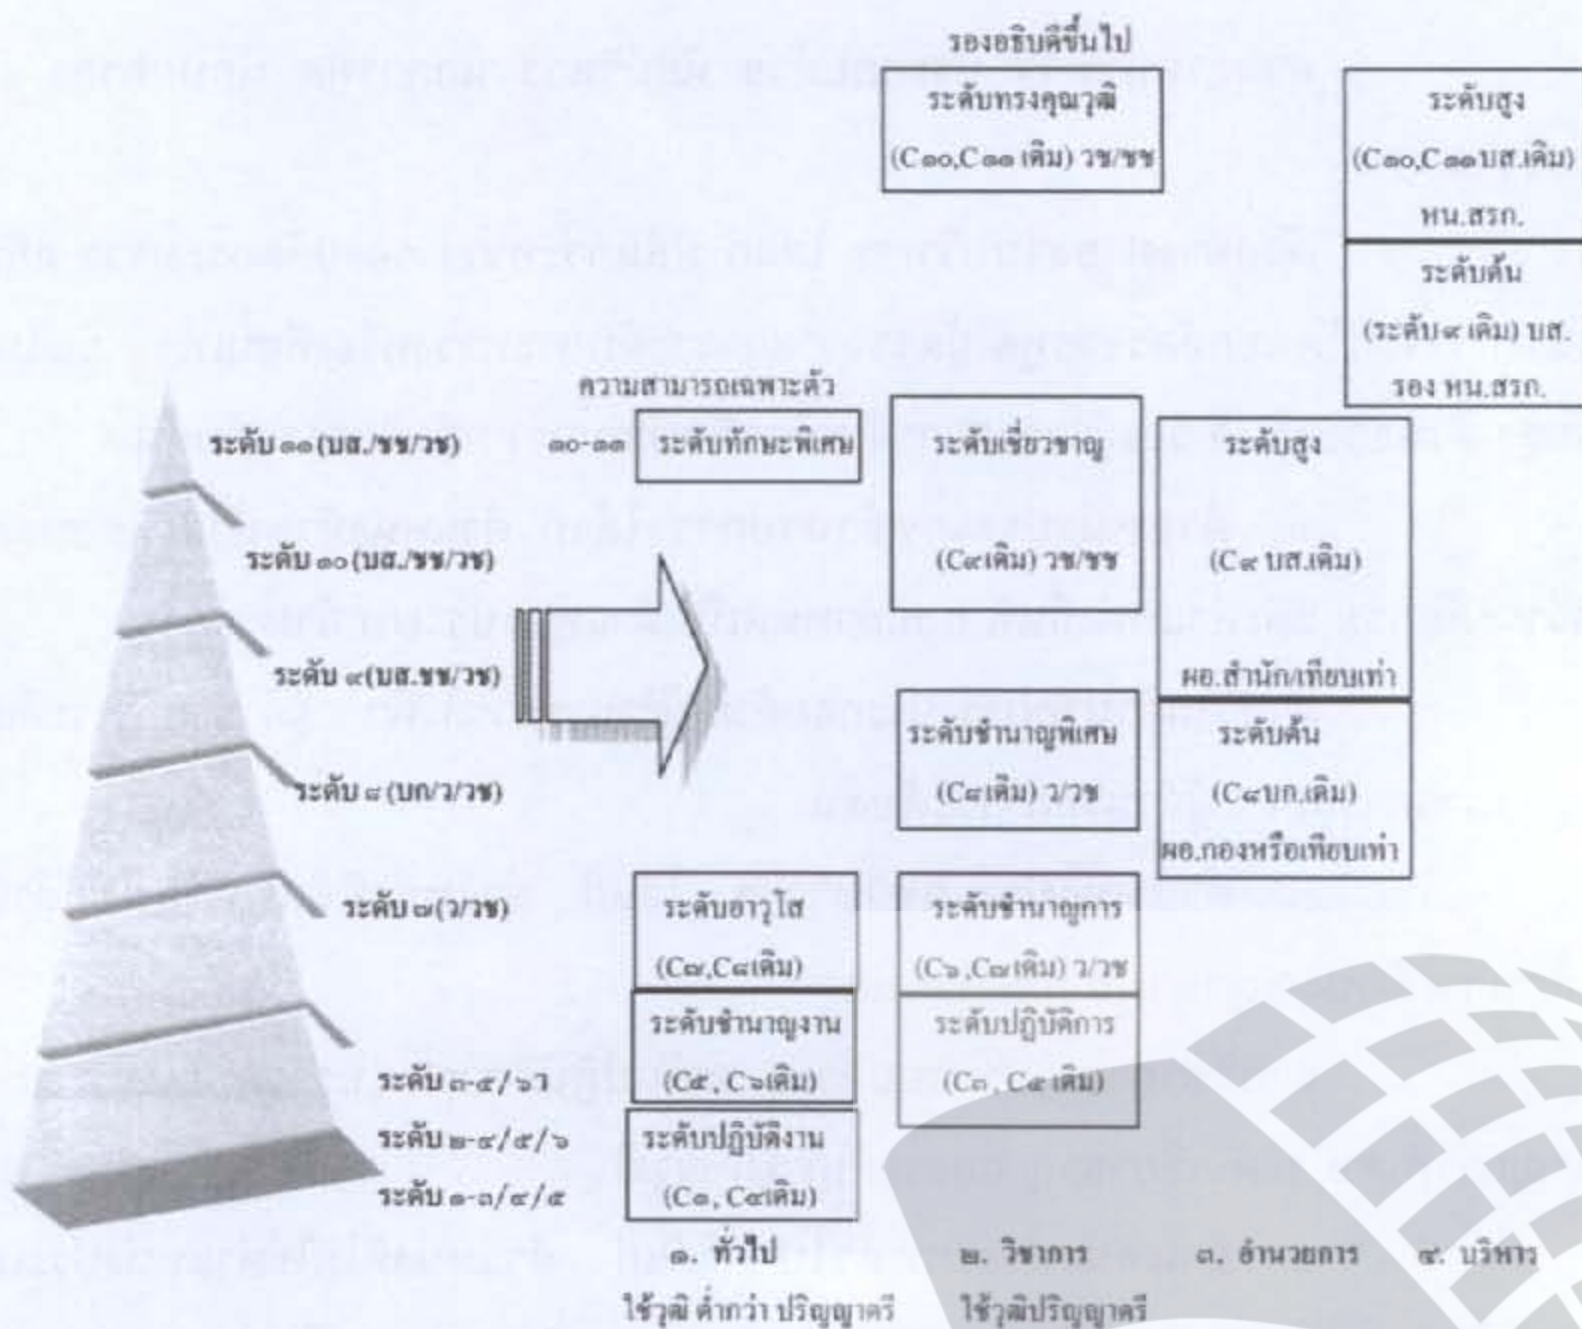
รองอธิบดีขึ้นไป

ระดับทรงคุณวุฒิ

(C๑๐,C๑๑ เดิม) วช/ชช

ระดับสูง

(C๑๐,C๑๑ บส.เดิม)

หน.สรก.

ระดับต้น

(ระดับ ๙ เดิม) บส.

รอง หน.สรก.

ความสามารถเฉพาะตัว

ระดับ ๑๑ (บส./ชช/วช)

๑๐-๑๑

ระดับทักษะพิเศษ

ระดับเชี่ยวชาญ

(C๙ เดิม) วช/ชช

ระดับสูง

(C๙ บส.เดิม)

ผอ.สำนักเทียบเท่า

ระดับ ๑๐ (บส./ชช/วช)

ระดับ ๙ (บส.ชช/วช)

ระดับชำนาญพิเศษ

(C๘ เดิม) ว/วช

ระดับต้น

(C๘ บก.เดิม)

ผอ.กองหรือเทียบเท่า

ระดับ ๘ (บก/ว/วช)

ระดับ ๗ (ว/วช)

ระดับอาวุโส

(C๗,C๘ เดิม)

ระดับชำนาญการ

(C๖,C๗ เดิม) ว/วช

ระดับชำนาญงาน

(C๕, C๖ เดิม)

ระดับปฏิบัติการ

(C๓, C๕ เดิม)

ระดับ ๓-๕/๖ว

ระดับ ๒-๔/๕/๖

ระดับ ๑-๓/๔/๕

ระดับปฏิบัติงาน

(C๑, C๔ เดิม)

๑. ทั่วไป

ใช้วุฒิ ต่ำกว่า ปริญญาตรี

๒. วิชาการ

ใช้วุฒิปริญญาตรี

๓. อำนวยการ

๔. บริหาร